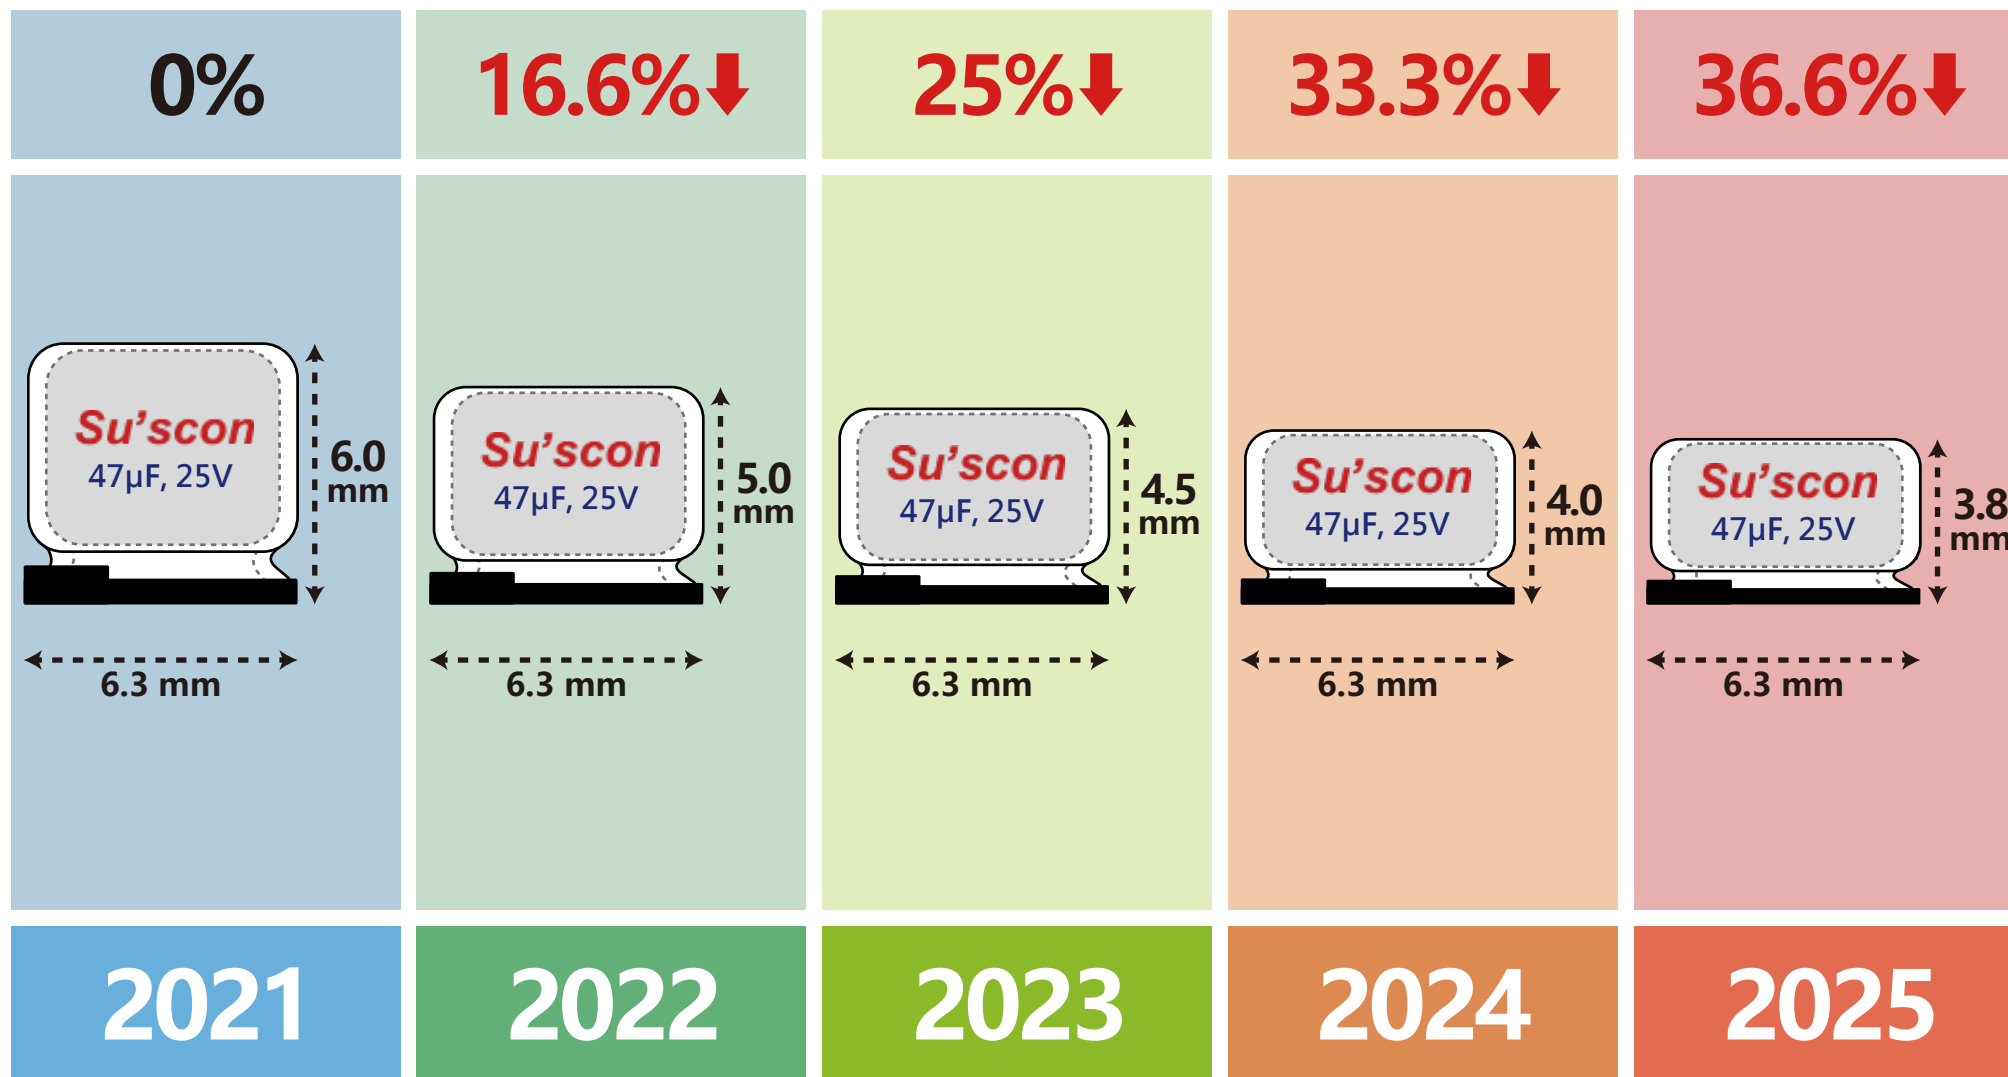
| 0% | 16.6%⬇ | 25%⬇ | 33.3%⬇ | 36.6%⬇ |
|---|---|---|---|---|
| Su'scon 47μF, 25V 6.0 mm 6.3 mm | Su'scon 47μF, 25V 5.0 mm 6.3 mm | Su'scon 47μF, 25V 4.5 mm 6.3 mm | Su'scon 47μF, 25V 4.0 mm 6.3 mm | Su'scon 47μF, 25V 3.8 mm 6.3 mm |
| 2021 | 2022 | 2023 | 2024 | 2025 |